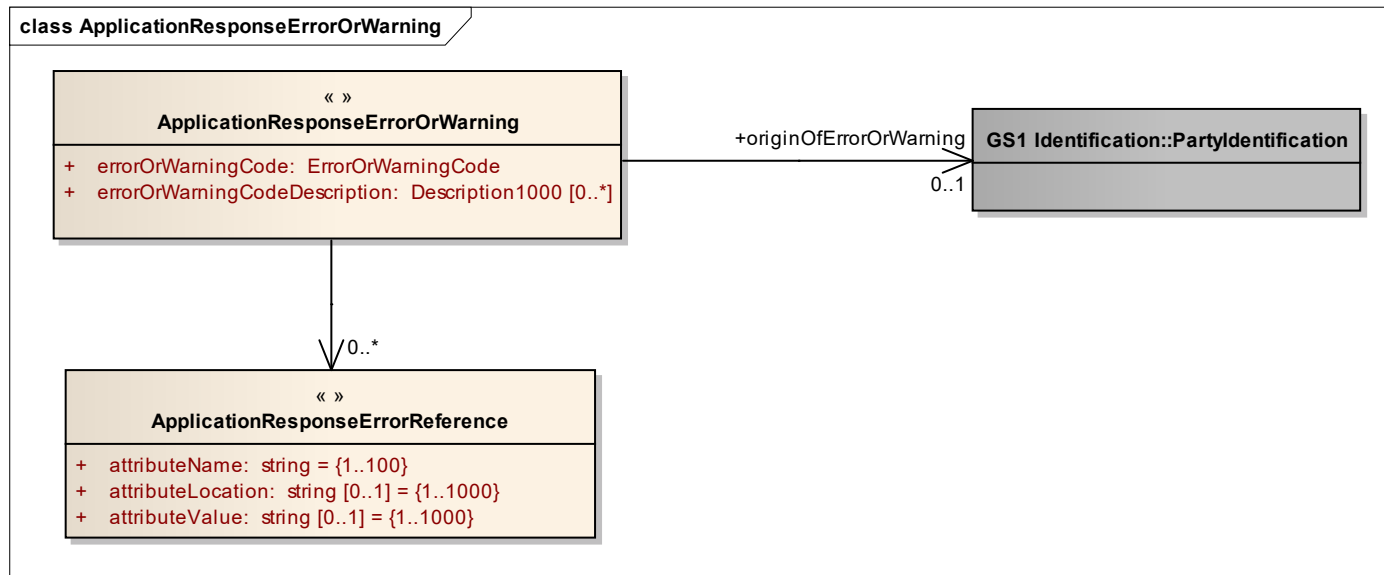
class ApplicationResponseErrorOrWarning

« »
ApplicationResponseErrorOrWarning

+ errorOrWarningCode: ErrorOrWarningCode
+ errorOrWarningCodeDescription: Description1000 [0..*]

+originOfErrorOrWarning

0..1

GS1 Identification::PartyIdentification

0..*

« »
ApplicationResponseErrorReference

+ attributeName: string = {1..100}
+ attributeLocation: string [0..1] = {1..1000}
+ attributeValue: string [0..1] = {1..1000}